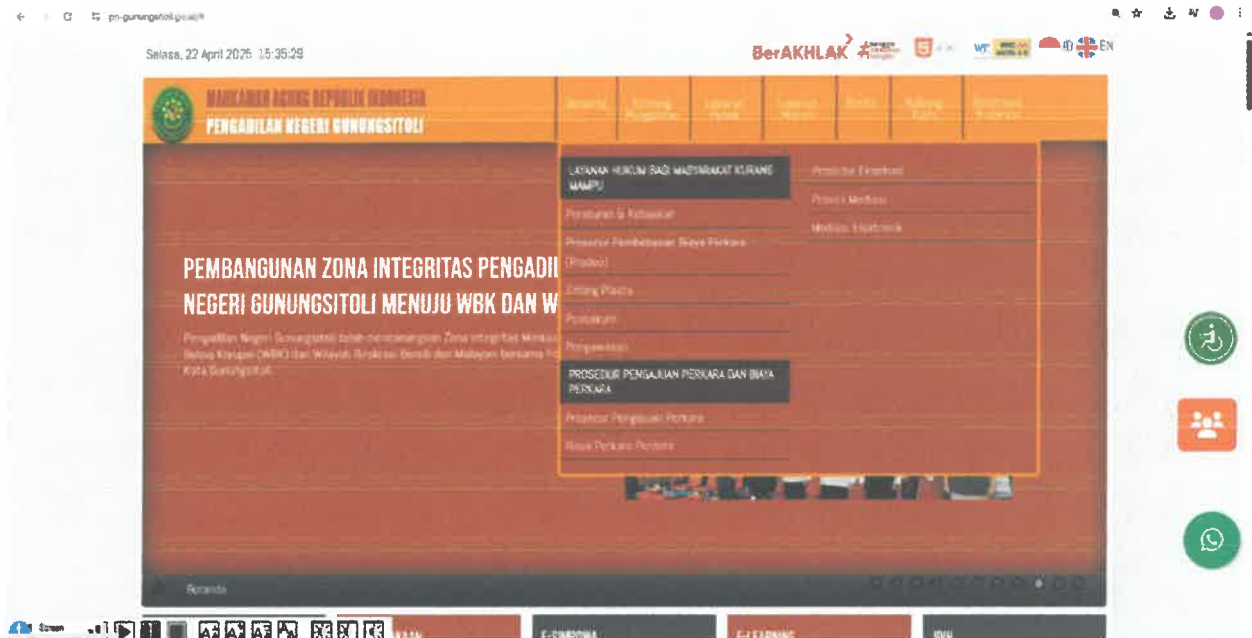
pn-gunungsitoli.go.id/#

Selasa, 22 April 2025 15:35:29

BerAKHLAK

EN

MAHKAMAH AGUNG REPUBLIK INDONESIA
PENGADILAN NEGERI GUNUNGSITOLI

Beranda
Tentang Pengadilan
Layanan Publik
Layanan Hukum
Berita
Hubungi Kami
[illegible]

LAYANAN HUKUM BAGI MASYARAKAT KURANG MAMPU
Peraturan & Kebijakan
Prosedur Pembebasan Biaya Perkara (Prodeo)
Sidang Diluar Gedung
Posbakum
Pengawasan
PROSEDUR PENGAJUAN PERKARA DAN BIAYA PERKARA
Prosedur Pengajuan Perkara
Biaya Perkara Perdata

Prosedur Eksekusi
Proses Mediasi
Mediasi Elektronik

PEMBANGUNAN ZONA INTEGRITAS PENGADI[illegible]
NEGERI GUNUNGSITOLI MENUJU WBK DAN W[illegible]

Pengadilan Negeri Gunungsitoli telah mencanangkan Zona Integritas Menuju Wilayah Bebas Korupsi (WBK) dan Wilayah Birokrasi Bersih dan Melayani bersama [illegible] Kota Gunungsitoli

Beranda

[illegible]
E-SIMPONI
E-LEARNING
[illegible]